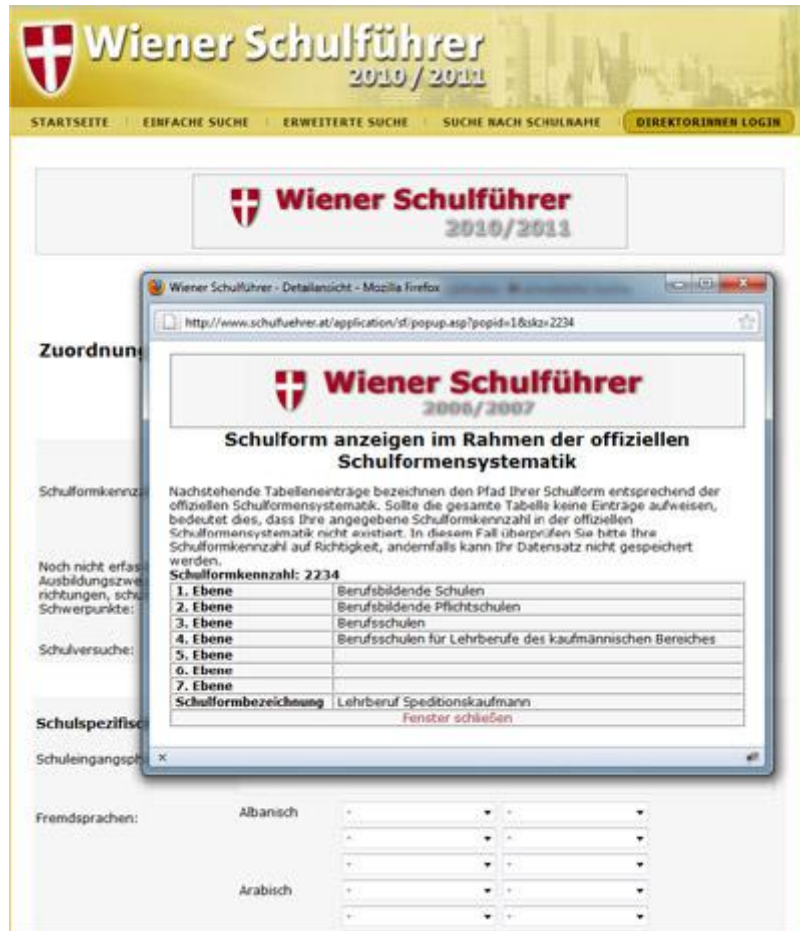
Wiener Schulführer
2010 / 2011

STARTSEITE | EINFACHE SUCHE | ERWEITERTE SUCHE | SUCHE NACH SCHULNAME | DIREKTORINNEN LOGIN

Wiener Schulführer
2010/2011

Zuordnung

Schulformkennz

Noch nicht erfas Ausbildungszwe richtungen, schu Schwerpunkte:

Schulversuche:

Schulspezifisc

Schuleingangsph

Fremdsprachen:

Albanisch

Arabisch

Wiener Schulführer - Detailansicht - Mozilla Firefox

http://www.schulfuehrer.at/application/sf/popup.asp?popid=1&skz=2234

Wiener Schulführer
2006/2007

Schulform anzeigen im Rahmen der offiziellen Schulformensystematik

Nachstehende Tabelleneinträge bezeichnen den Pfad Ihrer Schulform entsprechend der offiziellen Schulformensystematik. Sollte die gesamte Tabelle keine Einträge aufweisen, bedeutet dies, dass Ihre angegebene Schulformkennzahl in der offiziellen Schulformensystematik nicht existiert. In diesem Fall überprüfen Sie bitte Ihre Schulformkennzahl auf Richtigkeit, andernfalls kann Ihr Datensatz nicht gespeichert werden.

Schulformkennzahl: 2234

| | |
|---|---|
| 1. Ebene | Berufsbildende Schulen |
| 2. Ebene | Berufsbildende Pflichtschulen |
| 3. Ebene | Berufsschulen |
| 4. Ebene | Berufsschulen für Lehrberufe des kaufmännischen Bereiches |
| 5. Ebene | |
| 6. Ebene | |
| 7. Ebene | |
| Schulformbezeichnung | Lehrberuf Speditionskaufmann |

Fenster schließen